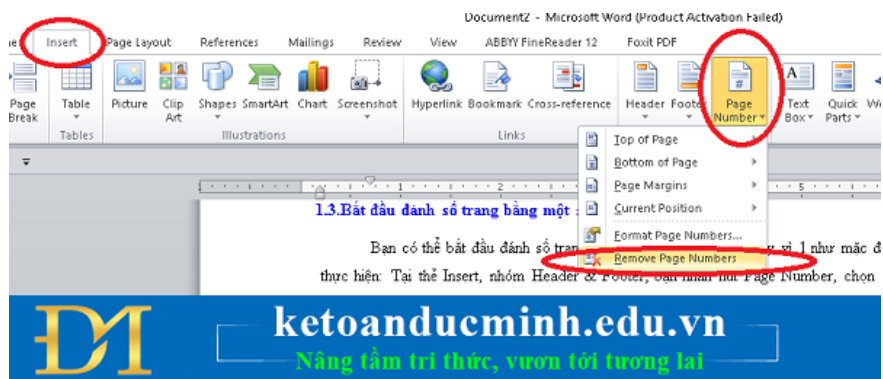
Document2 - Microsoft Word (Product Activation Failed)

e Insert Page Layout References Mailings Review View ABBYY FineReader 12 Foxit PDF

Page Break
Table
Tables
Picture Clip Art Shapes SmartArt Chart Screenshot
Illustrations
Hyperlink Bookmark Cross-reference
Links
Header Footer Page Number Text Box Quick Parts W

Top of Page
Bottom of Page
Page Margins
Current Position
Format Page Numbers...
Remove Page Numbers

1.3.Bắt đầu đánh số trang bằng một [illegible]

Bạn có thể bắt đầu đánh số tran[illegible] vì 1 như mặc đ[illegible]

thực hiện: Tại thẻ Insert, nhóm Header & Footer, bạn nhấn nút Page Number, chọn

ketoanducminh.edu.vn
Nâng tầm tri thức, vươn tới tương lai